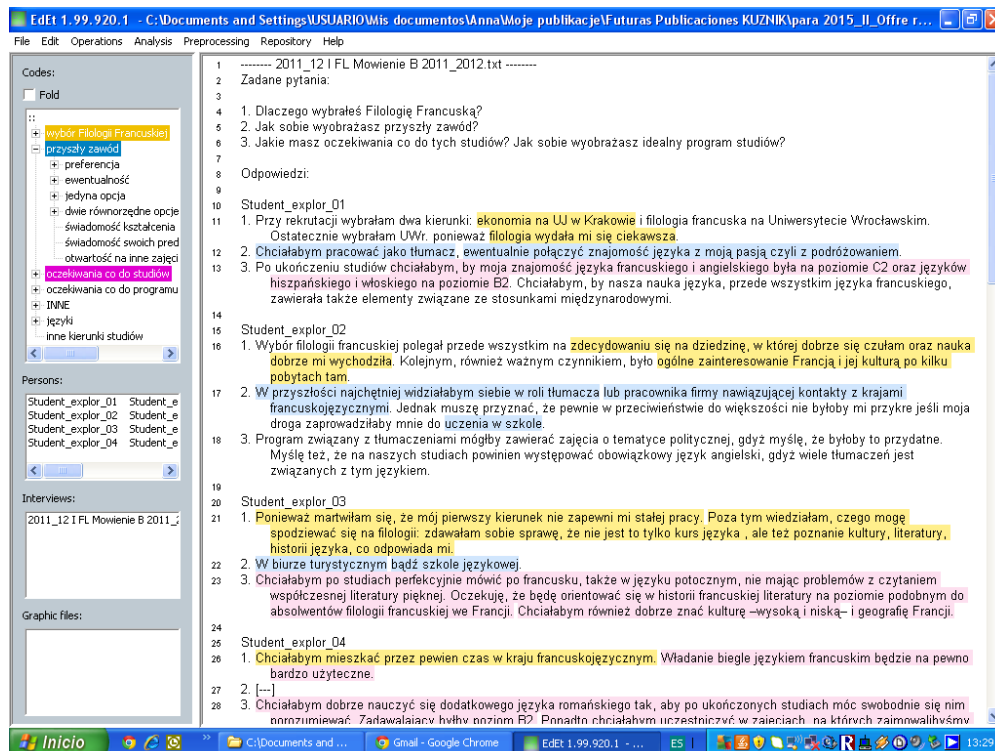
EdEt 1.99.920.1 - C:\Documents and Settings\USUARIO\Mis documentos\Anna\Moje publikacje\Futuras Publicaciones KUZNIK\para 2015_II_Offre r...

File Edit Operations Analysis Preprocessing Repository Help

Codes:
Fold
::
wybór Filologii Francuskiej
przyszły zawód
preferencja
ewentualność
jedyna opcja
dwie równorzędne opcje
świadomość kształcenia
świadomość swoich pred
otwartość na inne zajęci
oczekiwania co do studiów
oczekiwania co do programu
INNE
języki
inne kierunki studiów

Persons:
Student_explor_01 Student_e
Student_explor_02 Student_e
Student_explor_03 Student_e
Student_explor_04 Student_e

Interviews:
2011_12 I FL Mowienie B 2011_

Graphic files:

1 -------- 2011_12 I FL Mowienie B 2011_2012.txt --------
2 Zadane pytania:
3
4 1. Dlaczego wybrałeś Filologię Francuską?
5 2. Jak sobie wyobrażasz przyszły zawód?
6 3. Jakie masz oczekiwania co do tych studiów? Jak sobie wyobrażasz idealny program studiów?
7
8 Odpowiedzi:
9
10 Student_explor_01
11 1. Przy rekrutacji wybrałam dwa kierunki: ekonomia na UJ w Krakowie i filologia francuska na Uniwersytecie Wrocławskim. Ostatecznie wybrałam UWr. ponieważ filologia wydała mi się ciekawsza.
12 2. Chciałabym pracować jako tłumacz, ewentualnie połączyć znajomość języka z moją pasją czyli z podróżowaniem.
13 3. Po ukończeniu studiów chciałabym, by moja znajomość języka francuskiego i angielskiego była na poziomie C2 oraz języków hiszpańskiego i włoskiego na poziomie B2. Chciałabym, by nasza nauka języka, przede wszystkim języka francuskiego, zawierała także elementy związane ze stosunkami międzynarodowymi.
14
15 Student_explor_02
16 1. Wybór filologii francuskiej polegał przede wszystkim na zdecydowaniu się na dziedzinę, w której dobrze się czułam oraz nauka dobrze mi wychodziła. Kolejnym, również ważnym czynnikiem, było ogólne zainteresowanie Francją i jej kulturą po kilku pobytach tam.
17 2. W przyszłości najchętniej widziałabym siebie w roli tłumacza lub pracownika firmy nawiązującej kontakty z krajami francuskojęzycznymi. Jednak muszę przyznać, że pewnie w przeciwieństwie do większości nie byłoby mi przykre jeśli moja droga zaprowadziłaby mnie do uczenia w szkole.
18 3. Program związany z tłumaczeniami mógłby zawierać zajęcia o tematyce politycznej, gdyż myślę, że byłoby to przydatne. Myślę też, że na naszych studiach powinien występować obowiązkowy język angielski, gdyż wiele tłumaczeń jest związanych z tym językiem.
19
20 Student_explor_03
21 1. Ponieważ martwiłam się, że mój pierwszy kierunek nie zapewni mi stałej pracy. Poza tym wiedziałam, czego mogę spodziewać się na filologii: zdawałam sobie sprawę, że nie jest to tylko kurs języka , ale też poznanie kultury, literatury, historii języka, co odpowiada mi.
22 2. W biurze turystycznym bądź szkole językowej.
23 3. Chciałabym po studiach perfekcyjnie mówić po francusku, także w języku potocznym, nie mając problemów z czytaniem współczesnej literatury pięknej. Oczekuję, że będę orientować się w historii francuskiej literatury na poziomie podobnym do absolwentów filologii francuskiej we Francji. Chciałabym również dobrze znać kulturę –wysoką i niską– i geografię Francji.
24
25 Student_explor_04
26 1. Chciałabym mieszkać przez pewien czas w kraju francuskojęzycznym. Władanie biegle językiem francuskim będzie na pewno bardzo użyteczne.
27 2. [---]
28 3. Chciałabym dobrze nauczyć się dodatkowego języka romańskiego tak, aby po ukończonych studiach móc swobodnie się nim porozumiewać. Zadawalający byłby poziom B2. Ponadto chciałabym uczestniczyć w zajęciach, na których zaimowalibyśmy

Inicio | C:\Documents and ... | Gmail - Google Chrome | EdEt 1.99.920.1 - ... | ES | 13:29